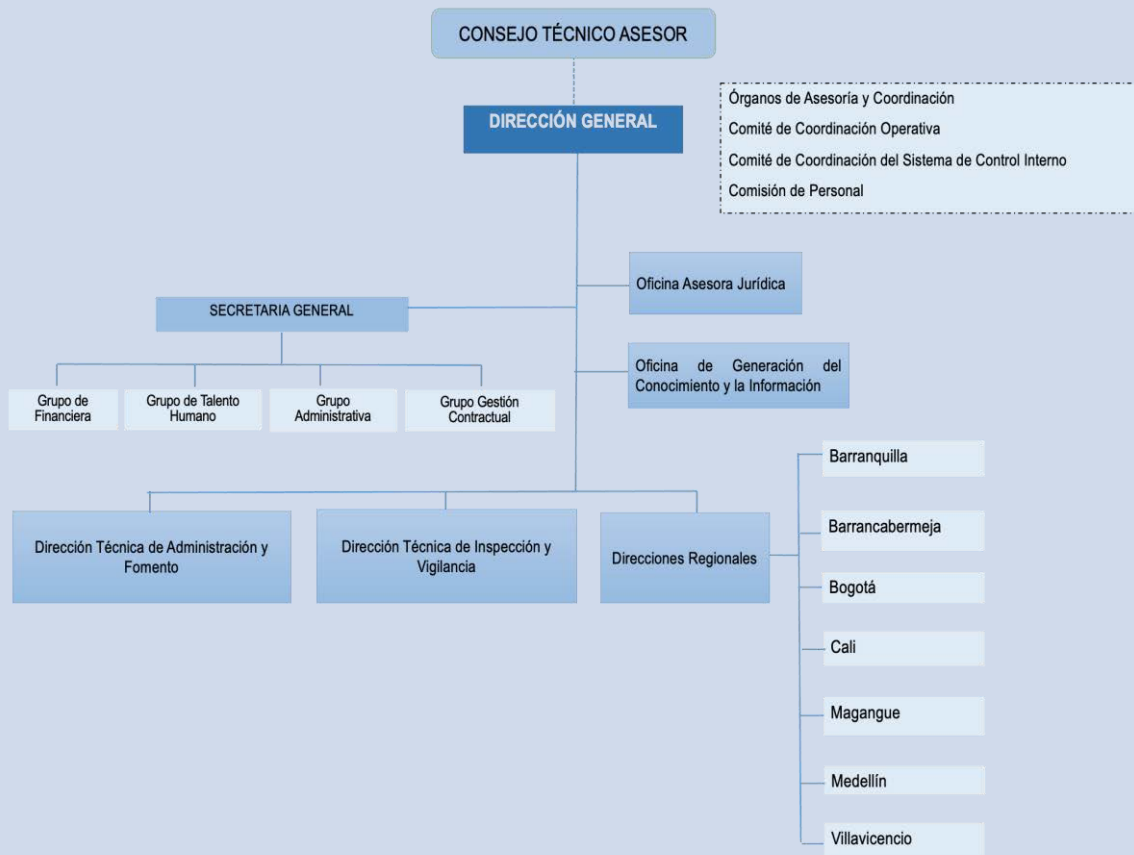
CONSEJO TÉCNICO ASESOR

DIRECCIÓN GENERAL

Órganos de Asesoría y Coordinación
Comité de Coordinación Operativa
Comité de Coordinación del Sistema de Control Interno
Comisión de Personal

Oficina Asesora Jurídica

SECRETARIA GENERAL

Oficina de Generación del Conocimiento y la Información

Grupo de Financiera

Grupo de Talento Humano

Grupo Administrativa

Grupo Gestión Contractual

Dirección Técnica de Administración y Fomento

Dirección Técnica de Inspección y Vigilancia

Direcciones Regionales

Barranquilla

Barrancabermeja

Bogotá

Cali

Magangue

Medellín

Villavicencio